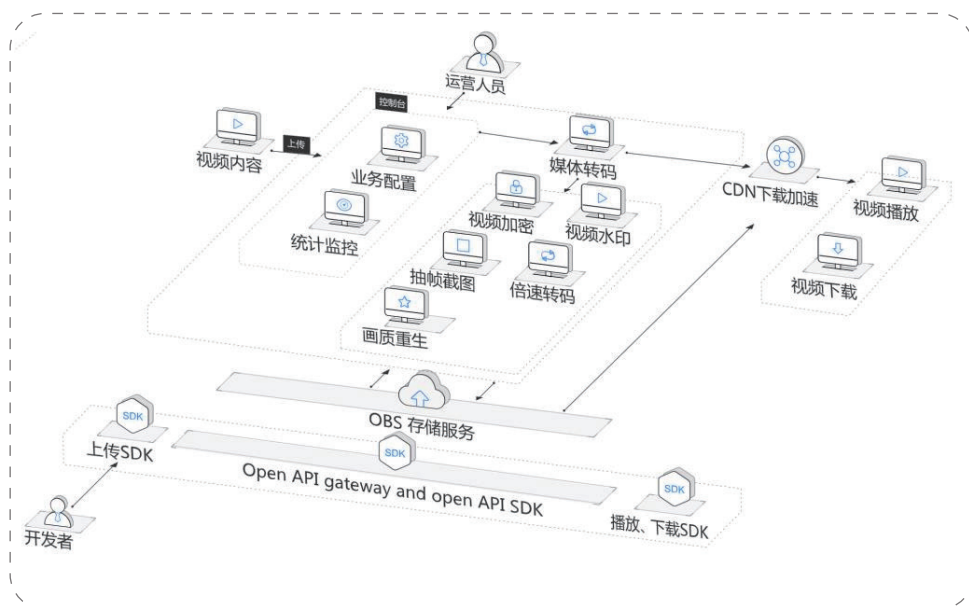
运营人员

控制台

上传

视频内容

业务配置

统计监控

媒体转码

视频加密

视频水印

抽帧截图

倍速转码

画质重生

CDN下载加速

视频播放

视频下载

OBS 存储服务

SDK

上传SDK

SDK

Open API gateway and open API SDK

SDK

播放、下载SDK

开发者